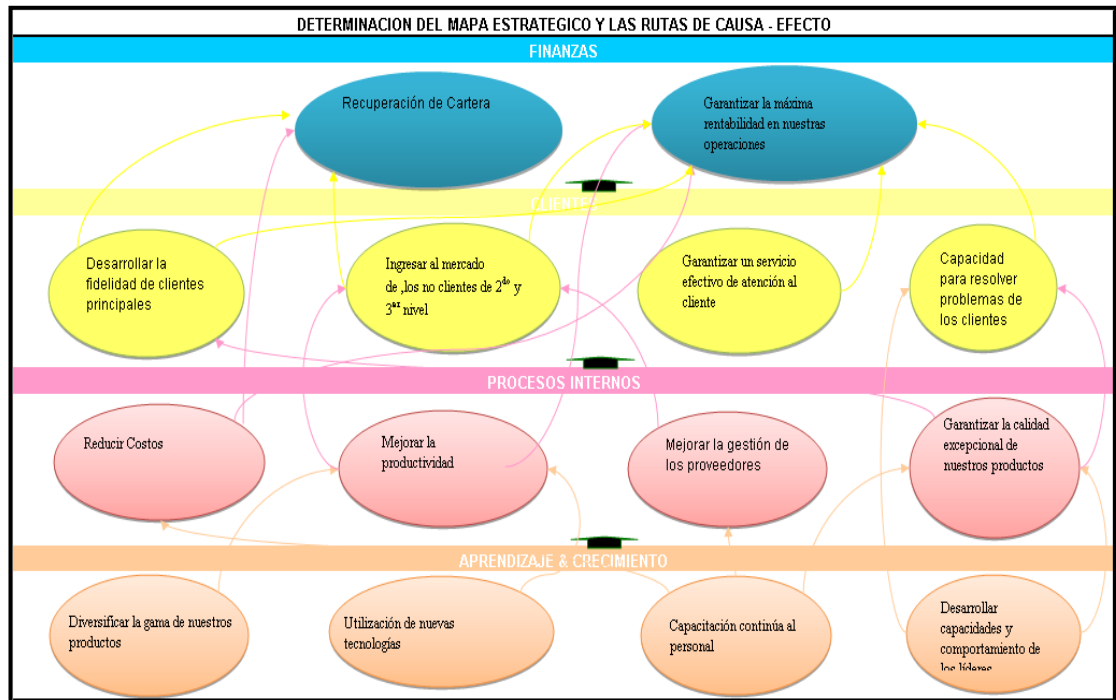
DETERMINACION DEL MAPA ESTRATEGICO Y LAS RUTAS DE CAUSA - EFECTO

FINANZAS

Recuperación de Cartera

Garantizar la máxima rentabilidad en nuestras operaciones

CLIENTES

Desarrollar la fidelidad de clientes principales

Ingresar al mercado de ,los no clientes de 2$^{do}$ y 3$^{er}$ nivel

Garantizar un servicio efectivo de atención al cliente

Capacidad para resolver problemas de los clientes

PROCESOS INTERNOS

Reducir Costos

Mejorar la productividad

Mejorar la gestión de los proveedores

Garantizar la calidad excepcional de nuestros productos

APRENDIZAJE & CRECIMIENTO

Diversificar la gama de nuestros productos

Utilización de nuevas tecnologías

Capacitación continúa al personal

Desarrollar capacidades y comportamiento de los líderes